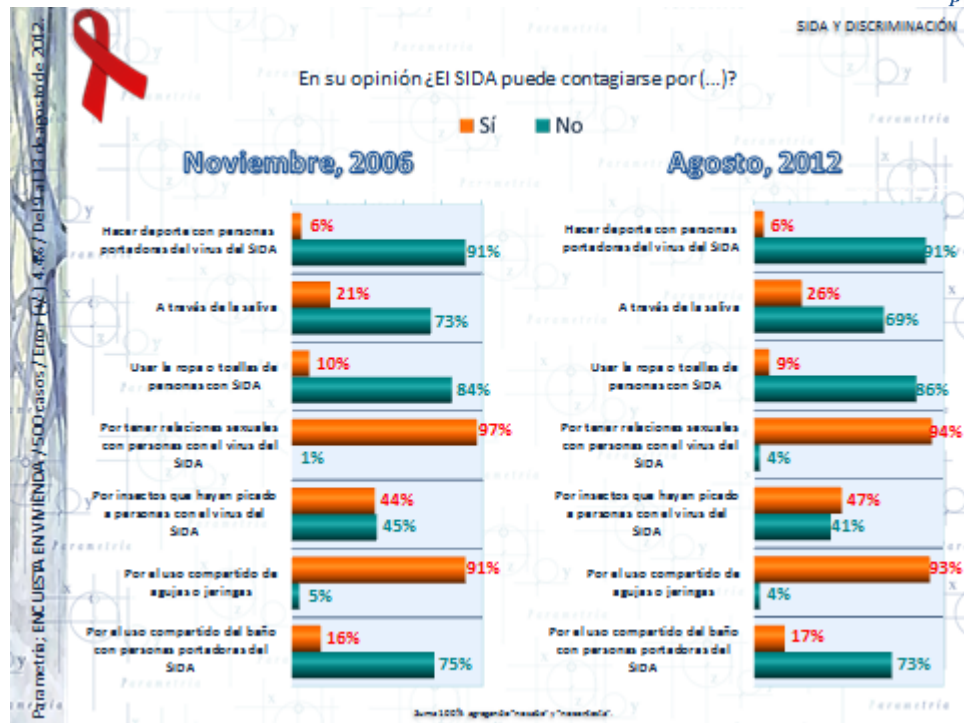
SIDA Y DISCRIMINACIÓN

En su opinión ¿El SIDA puede contagiarse por (...)?

Sí No

Noviembre, 2006

| | Sí | No |
|---|---|---|
| Hacer deporte con personas portadoras del virus del SIDA | 6% | 91% |
| A través de la saliva | 21% | 73% |
| Usar la ropa o toallas de personas con SIDA | 10% | 84% |
| Por tener relaciones sexuales con personas con el virus del SIDA | 97% | 1% |
| Por insectos que hayan picado a personas con el virus del SIDA | 44% | 45% |
| Por el uso compartido de agujas o jeringas | 91% | 5% |
| Por el uso compartido del baño con personas portadoras del SIDA | 16% | 75% |

Agosto, 2012

| | Sí | No |
|---|---|---|
| Hacer deporte con personas portadoras del virus del SIDA | 6% | 91% |
| A través de la saliva | 26% | 69% |
| Usar la ropa o toallas de personas con SIDA | 9% | 86% |
| Por tener relaciones sexuales con personas con el virus del SIDA | 94% | 4% |
| Por insectos que hayan picado a personas con el virus del SIDA | 47% | 41% |
| Por el uso compartido de agujas o jeringas | 93% | 4% |
| Por el uso compartido del baño con personas portadoras del SIDA | 17% | 73% |

Suma 100% agregando "no sabe" y "no contestó".

Parametría; ENCUESTA EN VIVIENDA / 500 casos / Error (+/-) 4.4% / Del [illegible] de agosto de 2012.